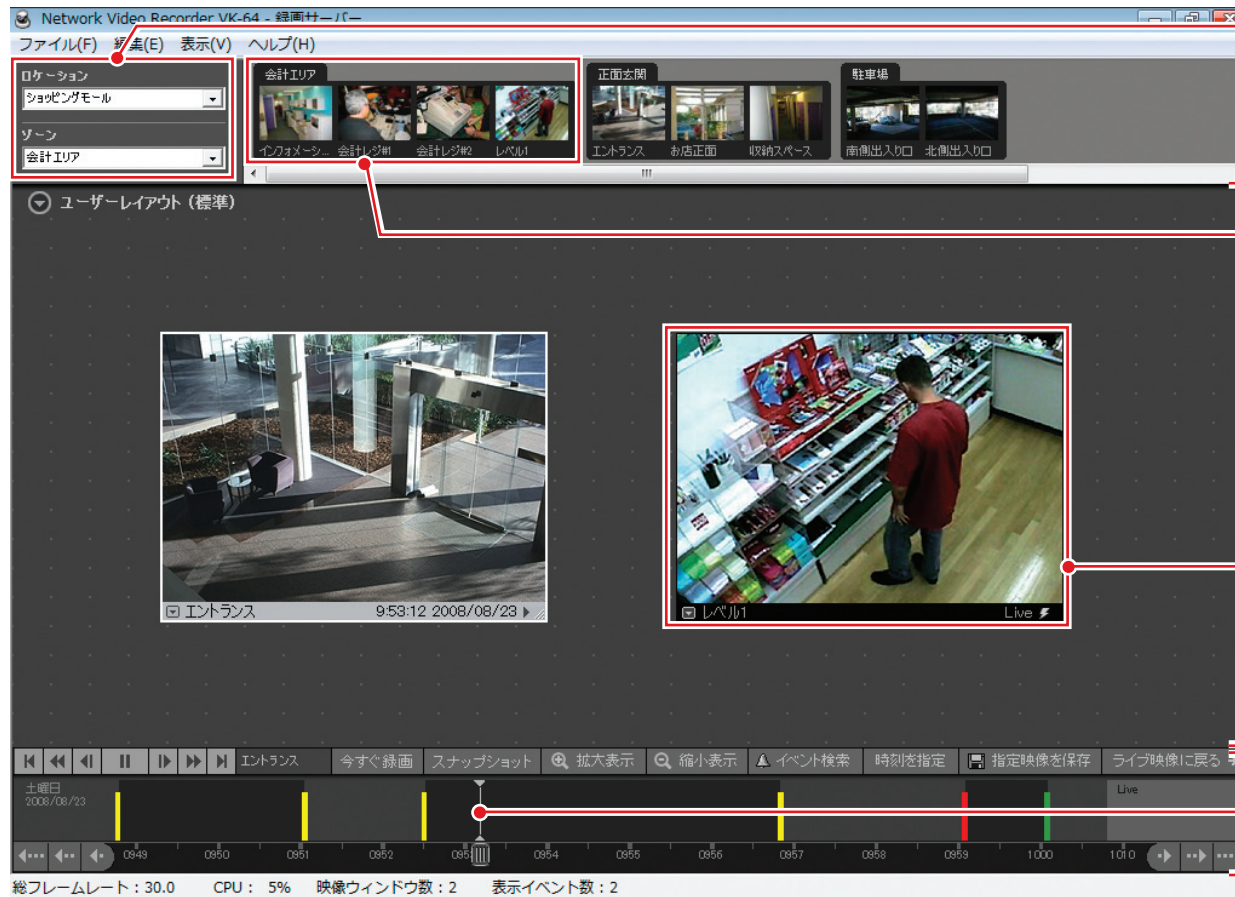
Network Video Recorder VK-64 - 録画サーバー

ファイル(F) 編集(E) 表示(V) ヘルプ(H)

ロケーション
ショッピングモール
ゾーン
会計エリア

会計エリア
インフォメーシ… 会計レジ#1 会計レジ#2 レベル1

正面玄関
エントランス お店正面 収納スペース

駐車場
南側出入り口 北側出入り口

ユーザーレイアウト（標準）

エントランス 9:53:12 2008/08/23

レベル1 Live

エントランス 今すぐ録画 スナップショット 拡大表示 縮小表示 イベント検索 時刻を指定 指定映像を保存 ライブ映像に戻る

土曜日
2008/08/23

Live

0949 0950 0951 0952 0953 0954 0955 0956 0957 0958 0959 1000 1010

総フレームレート：30.0 CPU： 5% 映像ウィンドウ数：2 表示イベント数：2